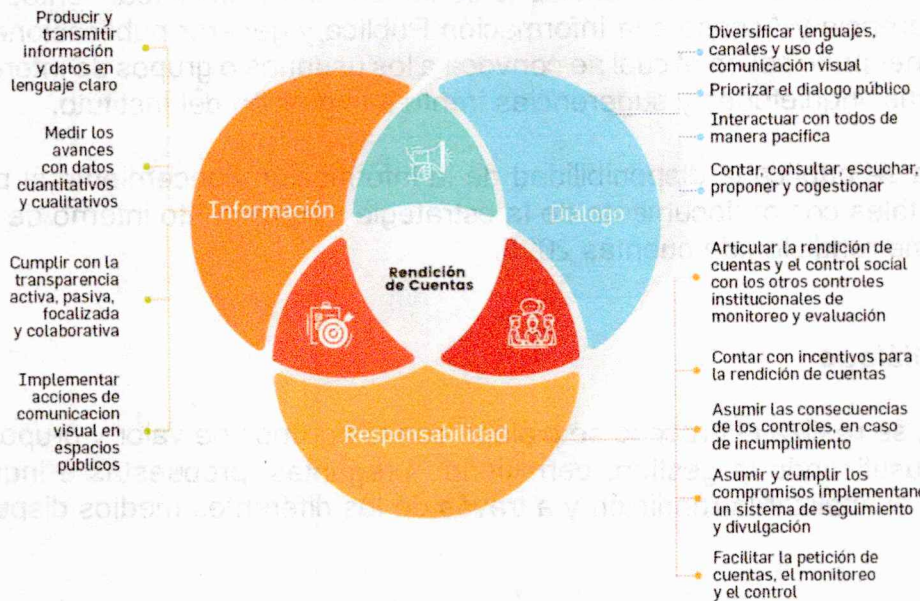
Producir y transmitir información y datos en lenguaje claro

Medir los avances con datos cuantitativos y cualitativos

Cumplir con la transparencia activa, pasiva, focalizada y colaborativa

Implementar acciones de comunicacion visual en espacios públicos

Información

Diálogo

Rendición de Cuentas

Responsabilidad

Diversificar lenguajes, canales y uso de comunicación visual

Priorizar el dialogo público

Interactuar con todos de manera pacifica

Contar, consultar, escuchar, proponer y cogestionar

Articular la rendición de cuentas y el control social con los otros controles institucionales de monitoreo y evaluación

Contar con incentivos para la rendición de cuentas

Asumir las consecuencias de los controles, en caso de incumplimiento

Asumir y cumplir los compromisos implementand un sistema de seguimiento y divulgación

Facilitar la petición de cuentas, el monitoreo y el control